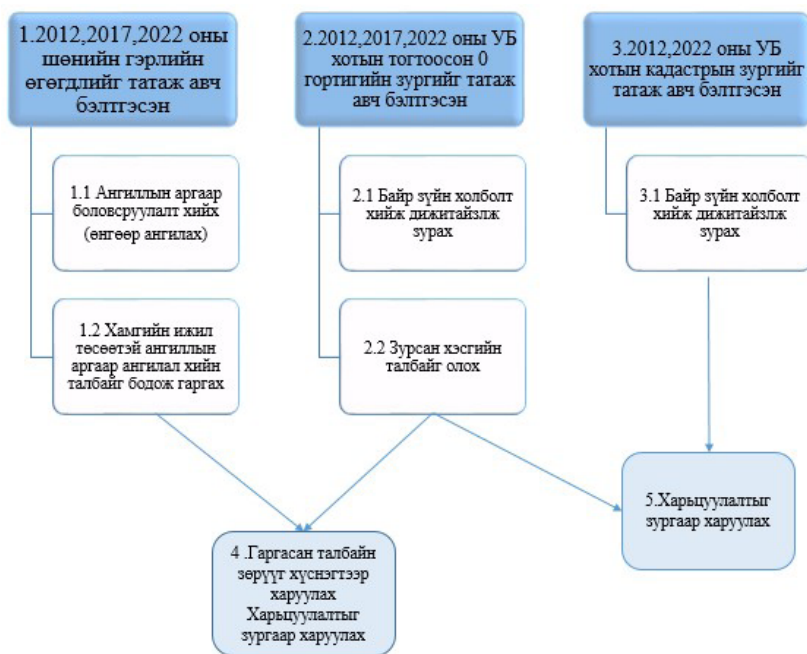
1.2012,2017,2022 оны шөнийн гэрлийн өгөгдлийг татаж авч бэлтгэсэн

1.1 Ангиллын аргаар боловсруулалт хийх (өнгөөр ангилах)

1.2 Хамгийн ижил төсөөтэй ангиллын аргаар ангилал хийн талбайг бодож гаргах

2.2012,2017,2022 оны УБ хотын тогтоосон 0 гортигийн зургийг татаж авч бэлтгэсэн

2.1 Байр зүйн холболт хийж дижитайзлж зурах

2.2 Зурсан хэсгийн талбайг олох

3.2012,2022 оны УБ хотын кадастрын зургийг татаж авч бэлтгэсэн

3.1 Байр зүйн холболт хийж дижитайзлж зурах

4 .Гаргасан талбайн зөрүүт хүснэгтээр харуулах Харьцуулалтыг зургаар харуулах

5.Харьцуулалтыг зургаар харуулах